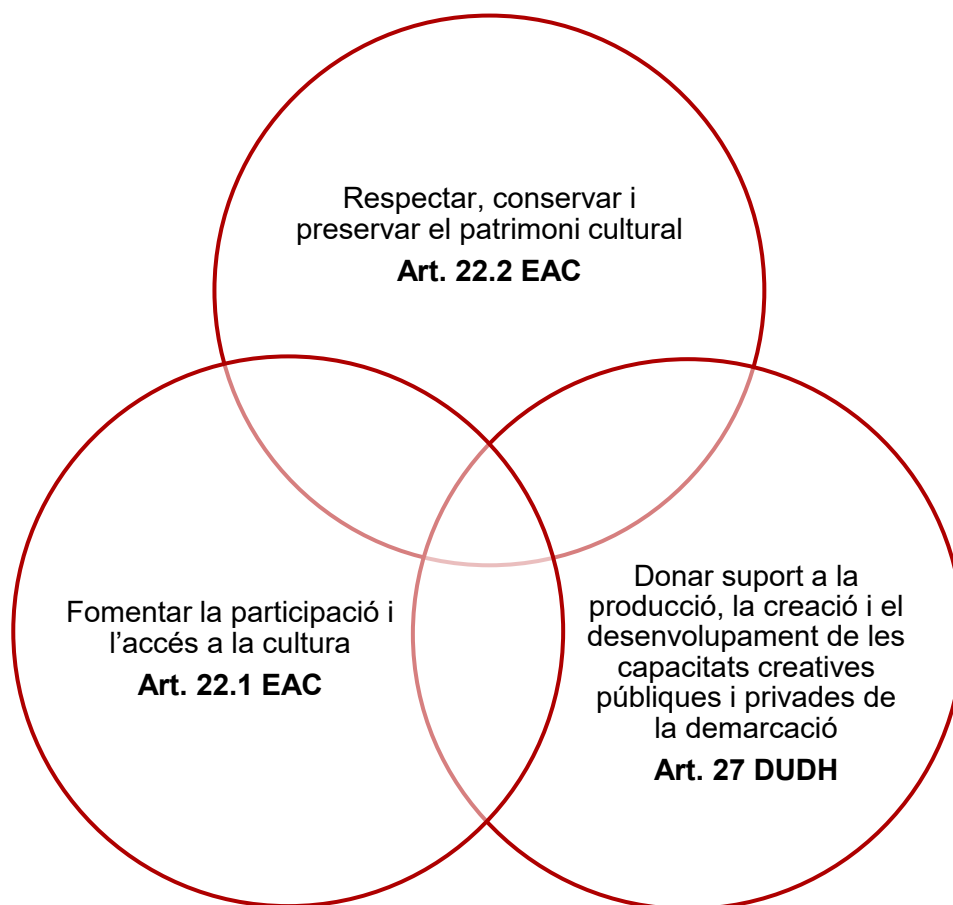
Respectar, conservar i preservar el patrimoni cultural
**Art. 22.2 EAC**

Fomentar la participació i l'accés a la cultura
**Art. 22.1 EAC**

Donar suport a la producció, la creació i el desenvolupament de les capacitats creatives públiques i privades de la demarcació
**Art. 27 DUDH**